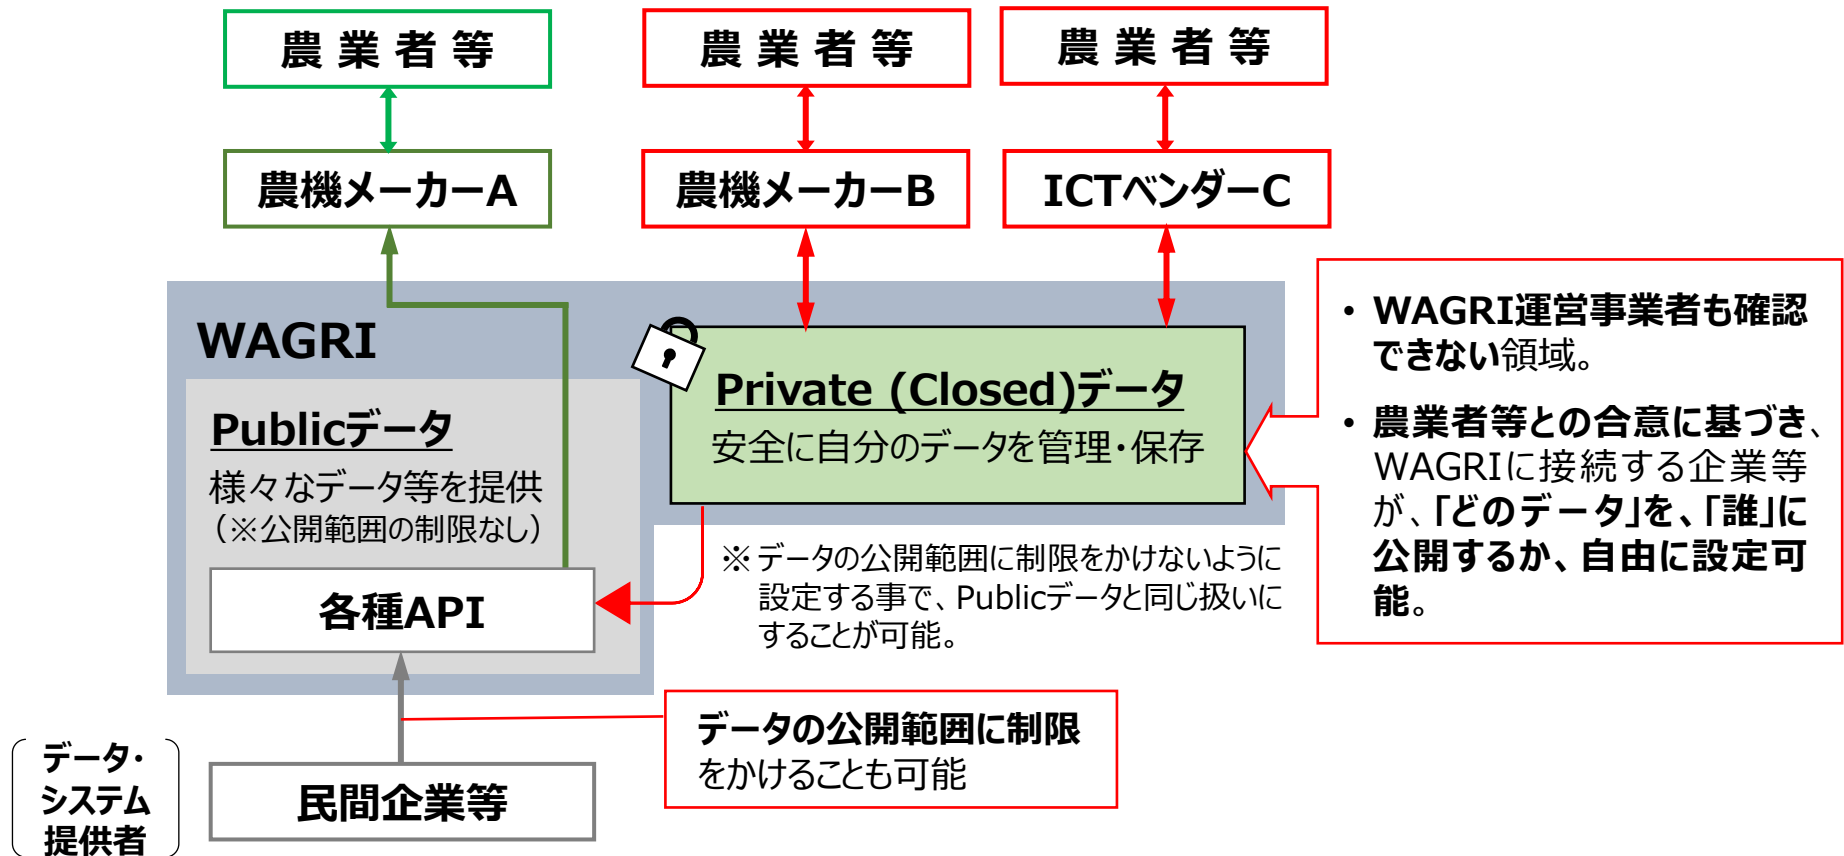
農業者等

農業者等

農業者等

農機メーカーA

農機メーカーB

ICTベンダーC

WAGRI

Publicデータ

様々なデータ等を提供
（※公開範囲の制限なし）

各種API

Private (Closed)データ

安全に自分のデータを管理・保存

※データの公開範囲に制限をかけないように設定する事で、Publicデータと同じ扱いにすることが可能。

• WAGRI運営事業者も確認できない領域。

• 農業者等との合意に基づき、WAGRIに接続する企業等が、「どのデータ」を、「誰」に公開するか、自由に設定可能。

データ・システム提供者

民間企業等

データの公開範囲に制限をかけることも可能